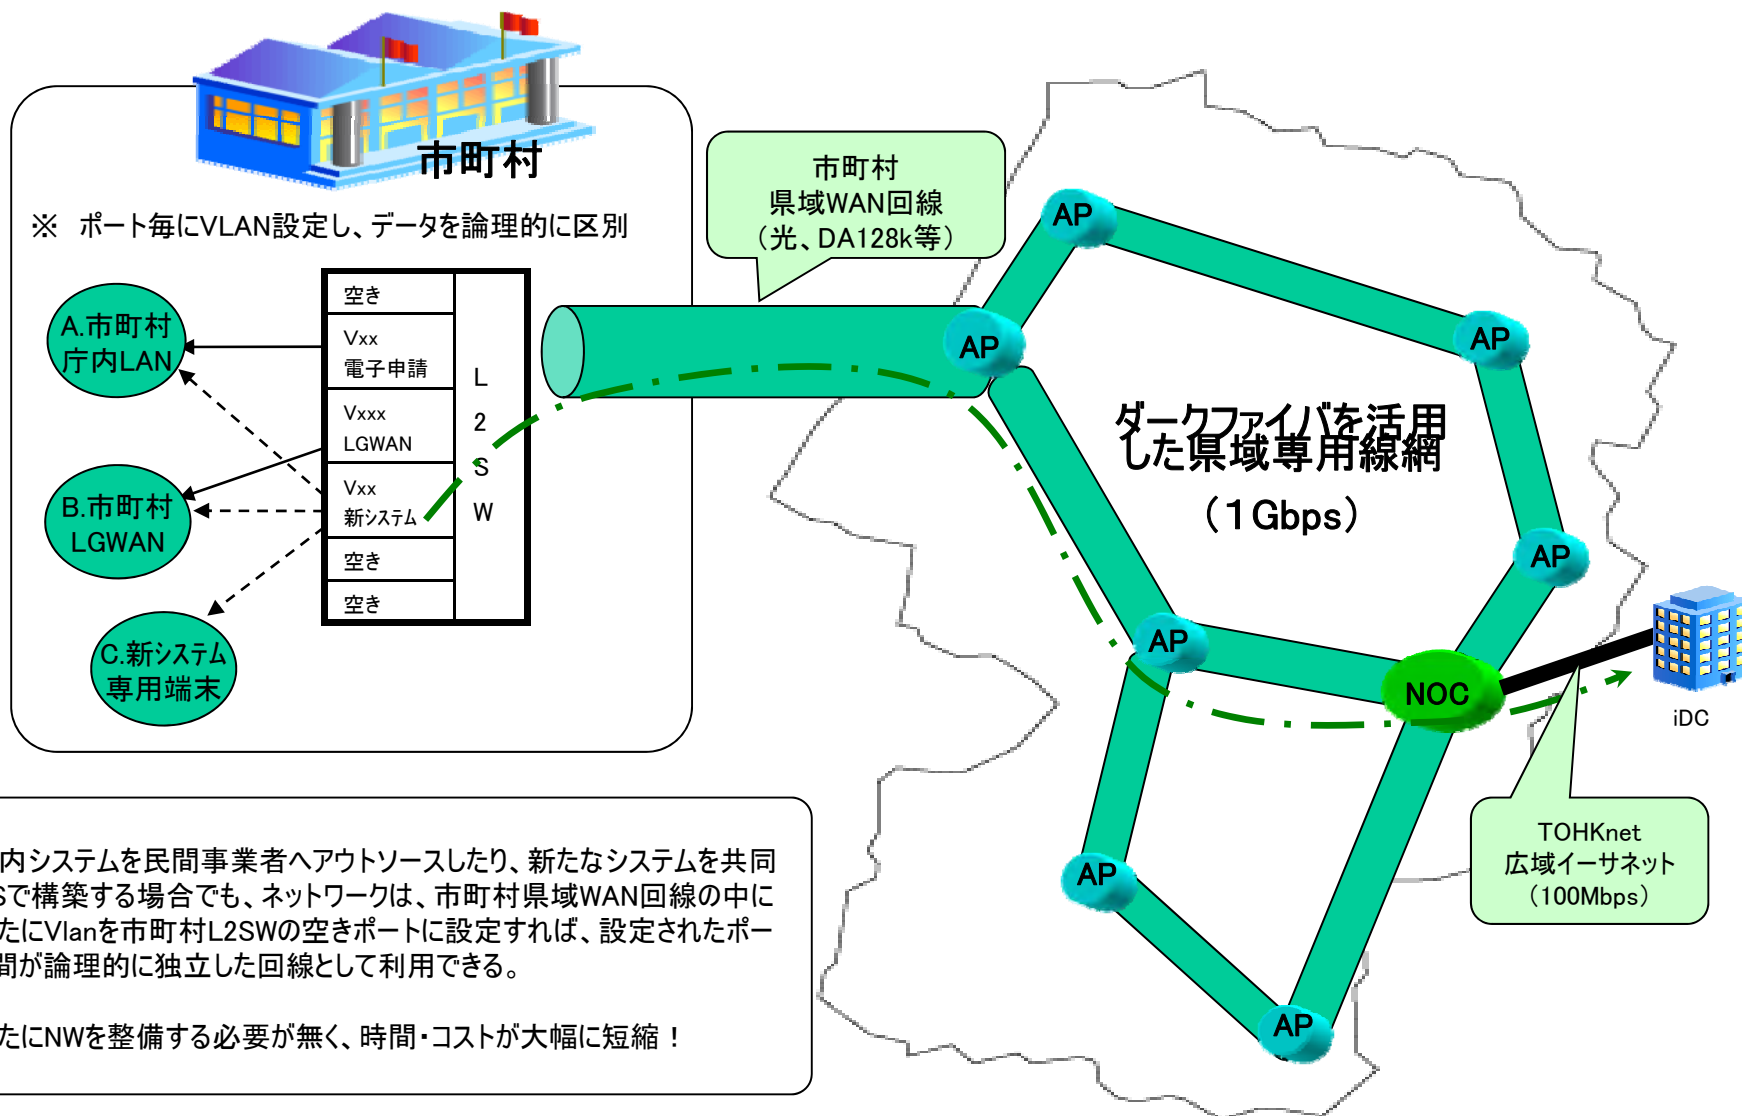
市町村

※　ポート毎にVLAN設定し、データを論理的に区別

A.市町村庁内LAN

B.市町村LGWAN

C.新システム専用端末

| 空き | L2SW |
|---|---|
| Vxx 電子申請 | |
| Vxxx LGWAN | |
| Vxx 新システム | |
| 空き | |
| 空き | |

市町村
県域WAN回線
（光、DA128k等）

AP

AP

AP

AP

ダークファイバを活用した県域専用線網
（1Gbps）

AP

NOC

iDC

TOHKnet
広域イーサネット
（100Mbps）

AP

AP

内システムを民間事業者へアウトソースしたり、新たなシステムを共同Sで構築する場合でも、ネットワークは、市町村県域WAN回線の中にたにVlanを市町村L2SWの空きポートに設定すれば、設定されたポー間が論理的に独立した回線として利用できる。

たにNWを整備する必要が無く、時間・コストが大幅に短縮！